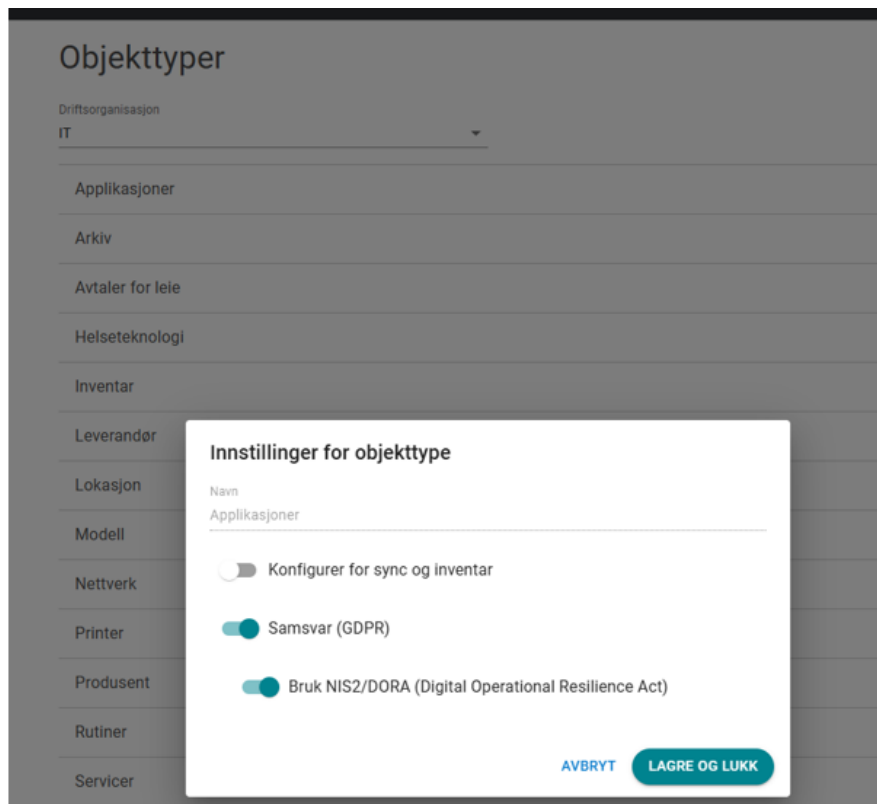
Objekttyper

Driftsorganisasjon
IT

Applikasjoner

Arkiv

Avtaler for leie

Helseteknologi

Inventar

Leverandør

Lokasjon

Modell

Nettverk

Printer

Produsent

Rutiner

Servicer

Innstillinger for objekttype

Navn
Applikasjoner

Konfigurer for sync og inventar

Samsvar (GDPR)

Bruk NIS2/DORA (Digital Operational Resilience Act)

AVBRYT

LAGRE OG LUKK